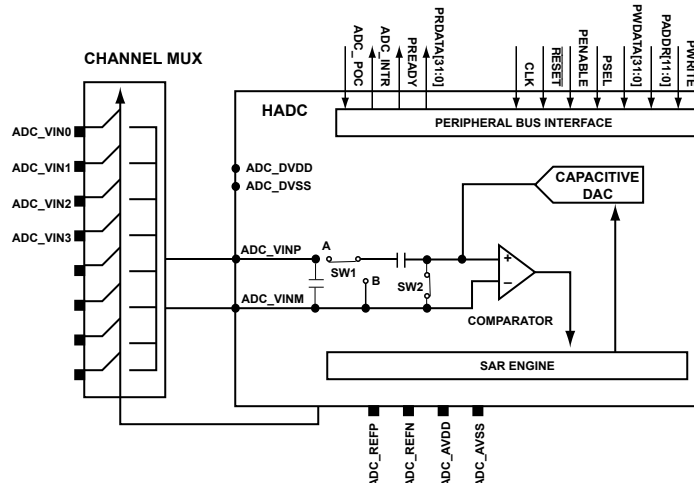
ADC_POC
ADC_INTR
PREADY
PRDATA[31:0]
CLK
$\overline{\text{RESET}}$
PENABLE
PSEL
PWDATA[31:0]
PADDR[11:0]
PWRITE

CHANNEL MUX

HADC

PERIPHERAL BUS INTERFACE

ADC_VIN0
ADC_VIN1
ADC_VIN2
ADC_VIN3

ADC_DVDD
ADC_DVSS

CAPACITIVE DAC

ADC_VINP
A
SW1
B
SW2
+
–
ADC_VINM

COMPARATOR

SAR ENGINE

ADC_REFP
ADC_REFN
ADC_AVDD
ADC_AVSS